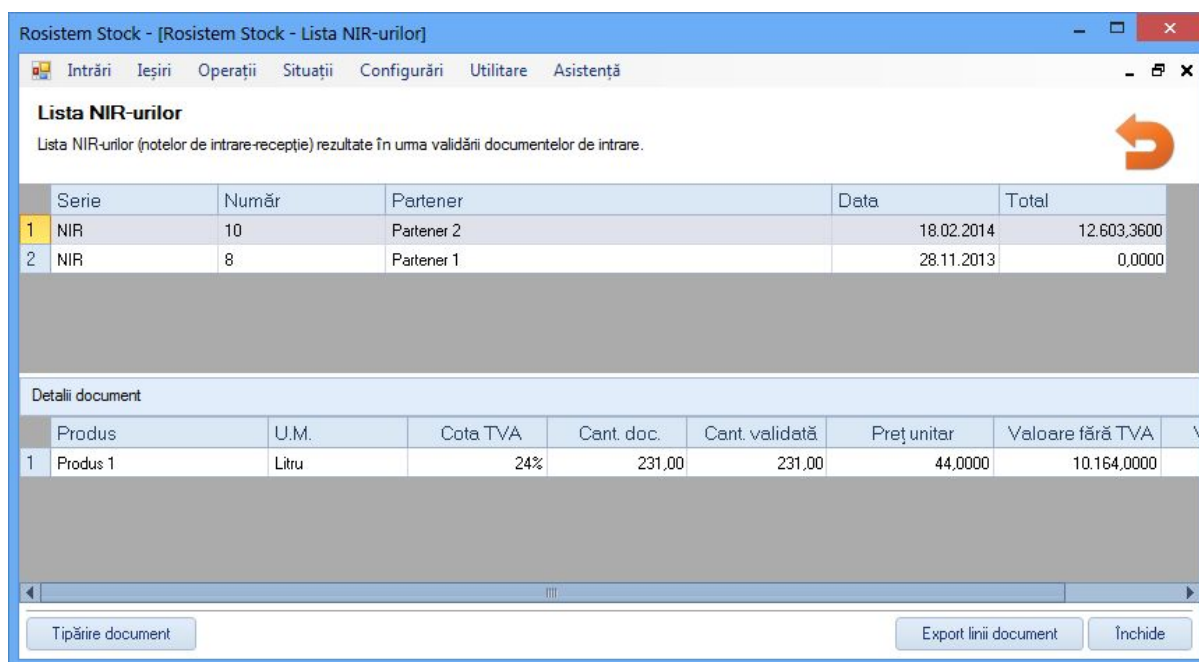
Rosistem Stock - [Rosistem Stock - Lista NIR-urilor]

Intrări Ieșiri Operații Situații Configurări Utilitare Asistență

Lista NIR-urilor

Lista NIR-urilor (notelor de intrare-recepție) rezultate în urma validării documentelor de intrare.

| | Serie | Număr | Partener | Data | Total |
|---|---|---|---|---|---|
| 1 | NIR | 10 | Partener 2 | 18.02.2014 | 12.603,3600 |
| 2 | NIR | 8 | Partener 1 | 28.11.2013 | 0,0000 |

Detalii document

| | Produs | U.M. | Cota TVA | Cant. doc. | Cant. validată | Preț unitar | Valoare fără TVA | V |
|---|---|---|---|---|---|---|---|---|
| 1 | Produs 1 | Litru | 24% | 231,00 | 231,00 | 44,0000 | 10.164,0000 | |

Tipărire document

Export linii document

Închide